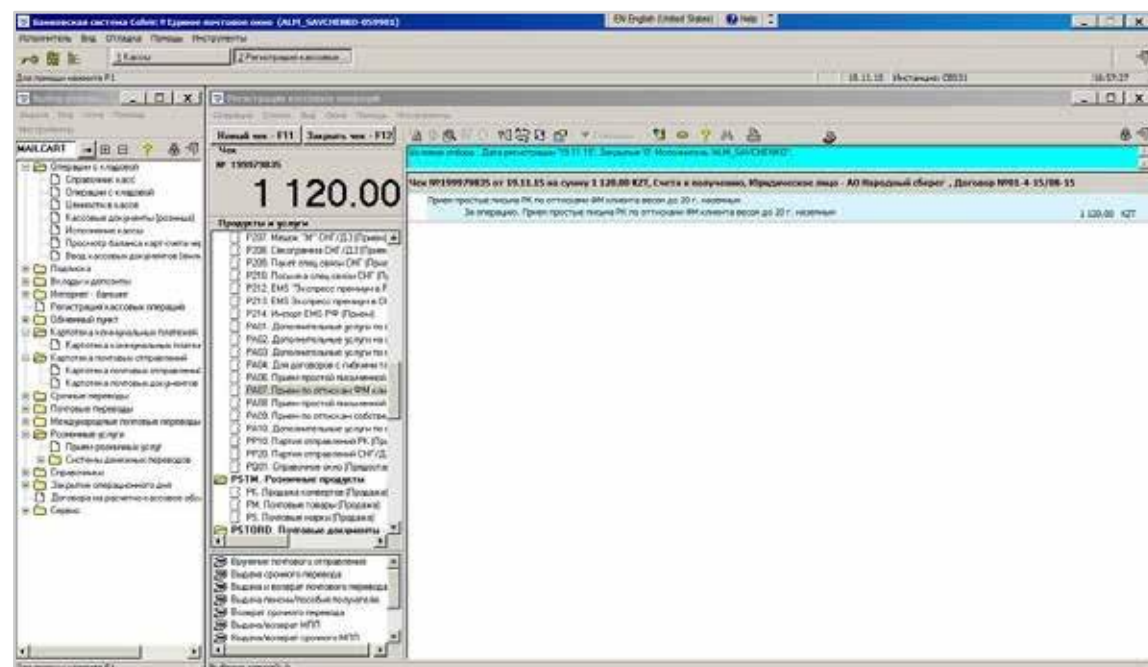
Банковская система Colvir: Единое почтовое окно (ALM_SAVCHENKO-059901)
EN English (United States)
Help
Исполнитель Вид Отладка Помощь Инструменты
1 Кассы
2 Регистрация кассовых...
Для помощи нажмите F1
18.11.15 Инстанция: CB551
16:57:27
MAILCART
Операции с клиентом
Справочник касс
Операции с кассой
Ценности в кассе
Кассовые документы (Розница)
Исполненные касс
Просмотр баланса карт-счета
Ввод кассовых документов
Подписка
Вклады и депозиты
Интернет - банкинг
Регистрация кассовых операций
Обменный пункт
Картотека коммунальных платежей
Картотека коммунальных платеж
Картотека почтовых отправлений
Картотека почтовых отправлений
Картотека почтовых документов
Срочные переводы
Почтовые переводы
Международные почтовые переводы
Розничные услуги
Прием розничных услуг
Системы денежных переводов
Спецсчета
Закрытие операционного дня
Договора на расчетно-кассовое обс
Сервис
Регистрация кассовых операций
Новый чек - F11
Закрыть чек - F12
Чек
№ 1999978835
1 120.00
Продукты и услуги
P207. Мешок "М" СНГ (Д3)
P208. Секограмма СНГ (Д3)
P209. Пакет спец связи СНГ
P210. Посылка спец связи СНГ
P212. EMS "Экспресс премиум"
P213. EMS Экспресс премиум
P214. Импорт EMS РФ
PA01. Дополнительные услуги
PA02. Дополнительные услуги
PA03. Дополнительные услуги
PA04. Для договоров с гибкими
PA06. Прием простой письменной
PA07. Прием по оттискам ФМ
PA08. Прием простой письменной
PA09. Прием по оттискам собствен
PA10. Дополнительные услуги
PP10. Партия отправлений РК
PP20. Партия отправлений СНГ
PQ01. Справочное окно
PSTM. Розничные продукты
PK. Продажа конвертов
PM. Почтовые товары
PS. Почтовые марки
PSTORD. Почтовые документы
Вручение почтового отправления
Выдача срочного перевода
Выдача и возврат почтового перевода
Выдача пенсии/пособия получателю
Возврат срочного перевода
Выдача/возврат МПП
Выдача/возврат срочного МПП
Чек №1999978835 от 19.11.15 на сумму 1 120.00 KZT, Счета к получению, Юридическое лицо - АО Народный сберег , Договор №01-4-15/06-15
Прием простые письма РК по оттискам ФМ клиента весом до 20 г. наличные
За операцию. Прием простые письма РК по оттискам ФМ клиента весом до 20 г. наличные
1 120.00 KZT